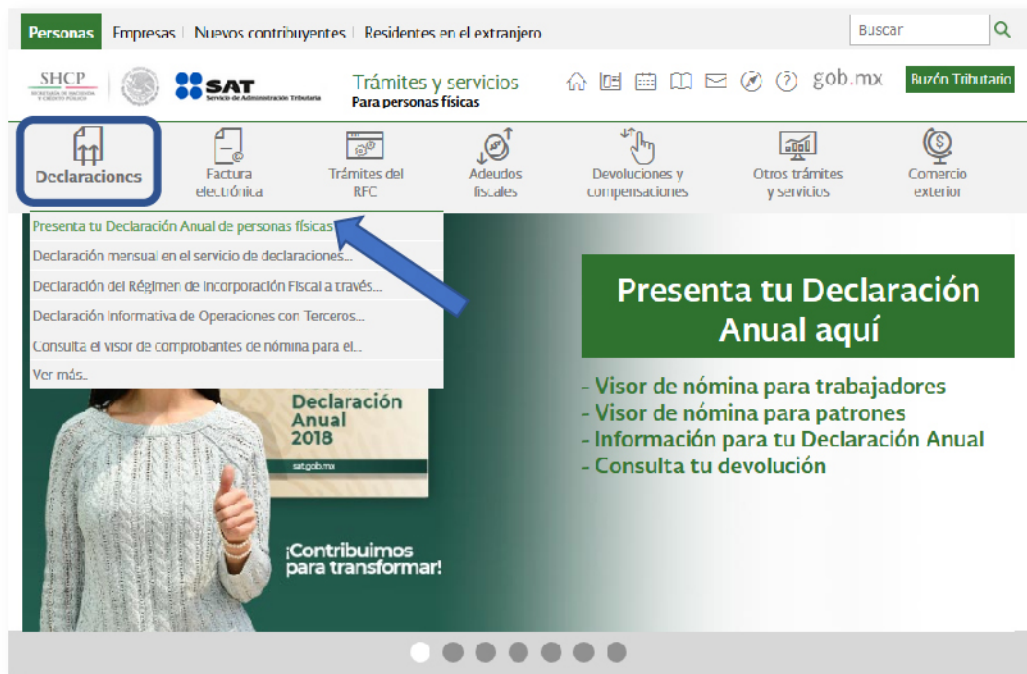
Personas | Empresas | Nuevos contribuyentes | Residentes en el extranjero

Buscar

SHCP

SAT Servicio de Administración Tributaria

Trámites y servicios
Para personas físicas

gob.mx

Buzón Tributario

Declaraciones

Factura electrónica

Trámites del RFC

Adeudos fiscales

Devoluciones y compensaciones

Otros trámites y servicios

Comercio exterior

Presenta tu Declaración Anual de personas físicas

Declaración mensual en el servicio de declaraciones...

Declaración del Régimen de Incorporación Fiscal a través...

Declaración informativa de Operaciones con Terceros...

Consulta el visor de comprobantes de nómina para el...

Ver más...

Declaración Anual 2018

sat.gob.mx

¡Contribuimos para transformar!

Presenta tu Declaración Anual aquí

- Visor de nómina para trabajadores
- Visor de nómina para patrones
- Información para tu Declaración Anual
- Consulta tu devolución